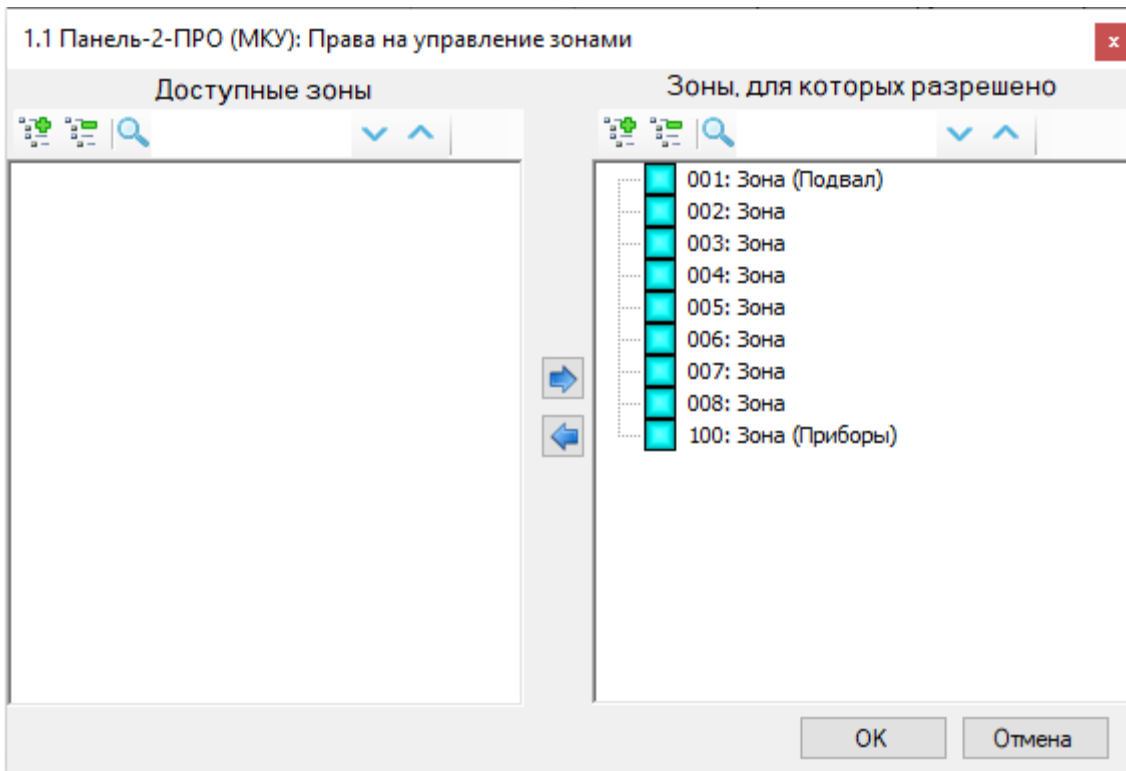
1.1 Панель-2-ПРО (МКУ): Права на управление зонами

x

Доступные зоны

Зоны, для которых разрешено

001: Зона (Подвал)
002: Зона
003: Зона
004: Зона
005: Зона
006: Зона
007: Зона
008: Зона
100: Зона (Приборы)

OK

Отмена